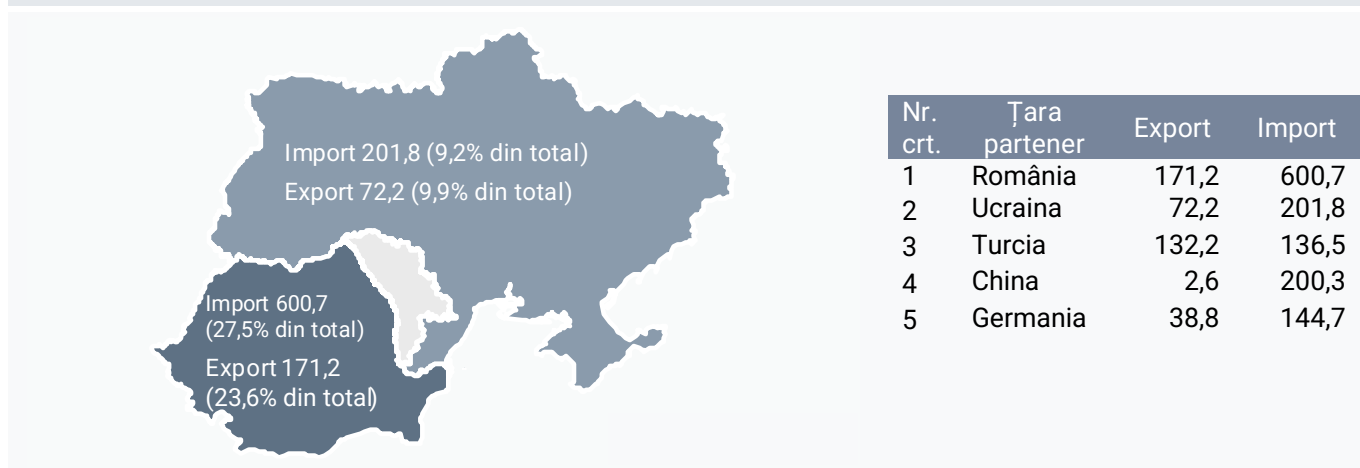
Import 201,8 (9,2% din total)
Export 72,2 (9,9% din total)

Import 600,7 (27,5% din total)
Export 171,2 (23,6% din total)

| Nr. crt. | Țara partener | Export | Import |
|---|---|---|---|
| 1 | România | 171,2 | 600,7 |
| 2 | Ucraina | 72,2 | 201,8 |
| 3 | Turcia | 132,2 | 136,5 |
| 4 | China | 2,6 | 200,3 |
| 5 | Germania | 38,8 | 144,7 |